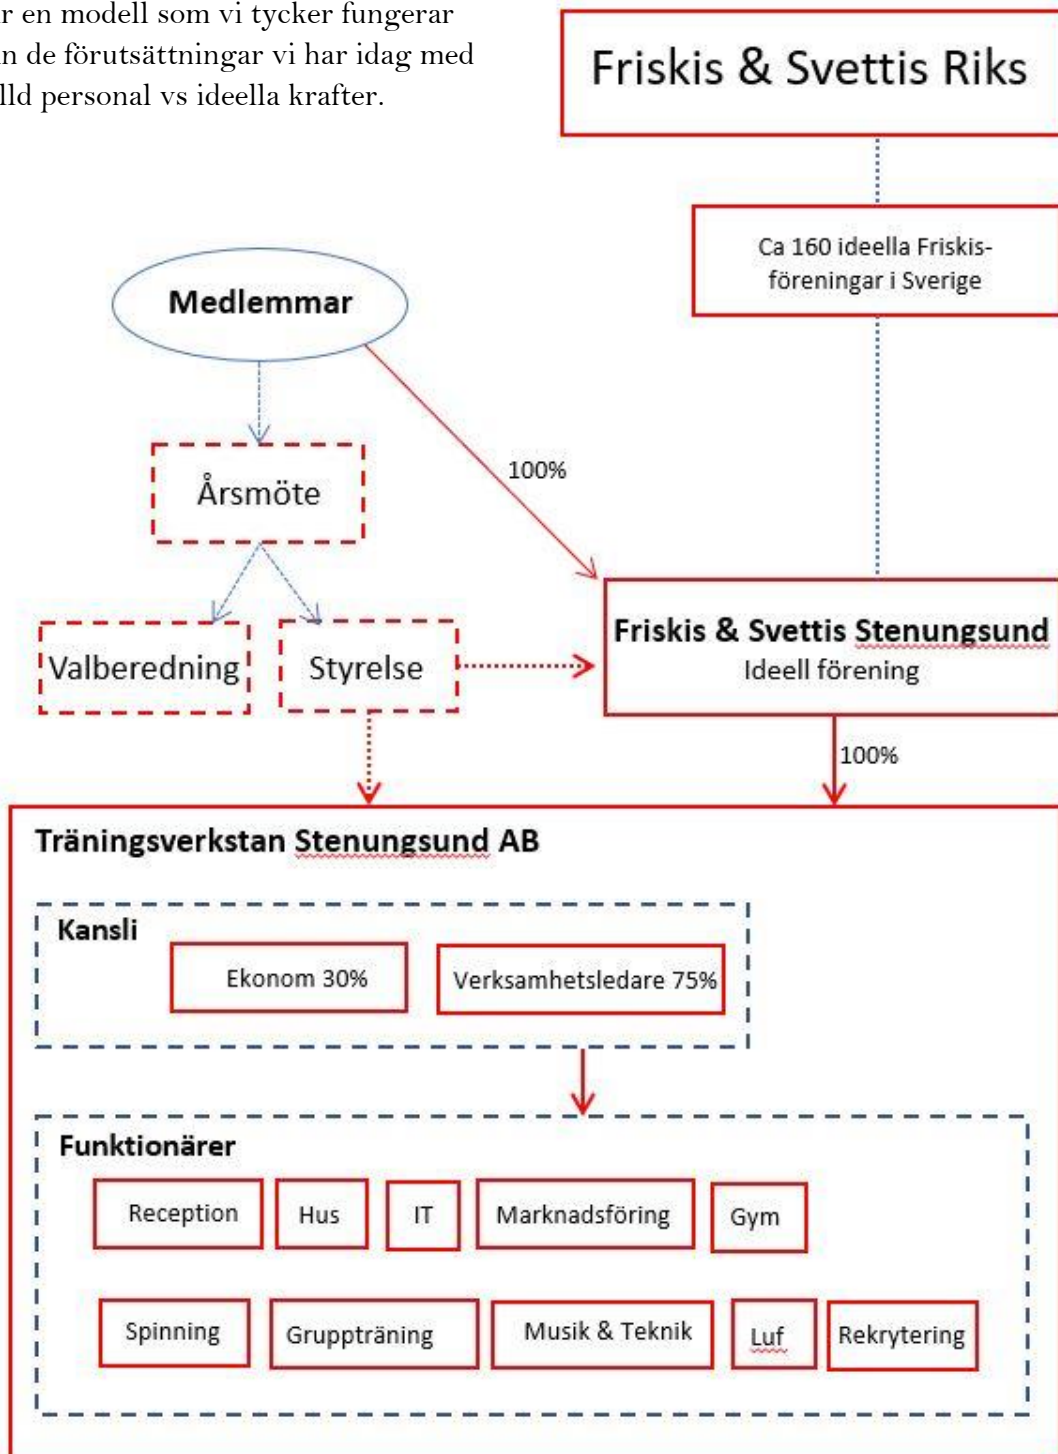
r en modell som vi tycker fungerar n de förutsättningar vi har idag med lld personal vs ideella krafter.

Friskis & Svettis Riks

Ca 160 ideella Friskis-föreningar i Sverige

Medlemmar

Årsmöte

100%

Valberedning

Styrelse

Friskis & Svettis Stenungsund
Ideell förening

100%

Träningsverkstan Stenungsund AB

Kansli

Ekonom 30%

Verksamhetsledare 75%

Funktionärer

Reception

Hus

IT

Marknadsföring

Gym

Spinning

Gruppträning

Musik & Teknik

Luf

Rekrytering